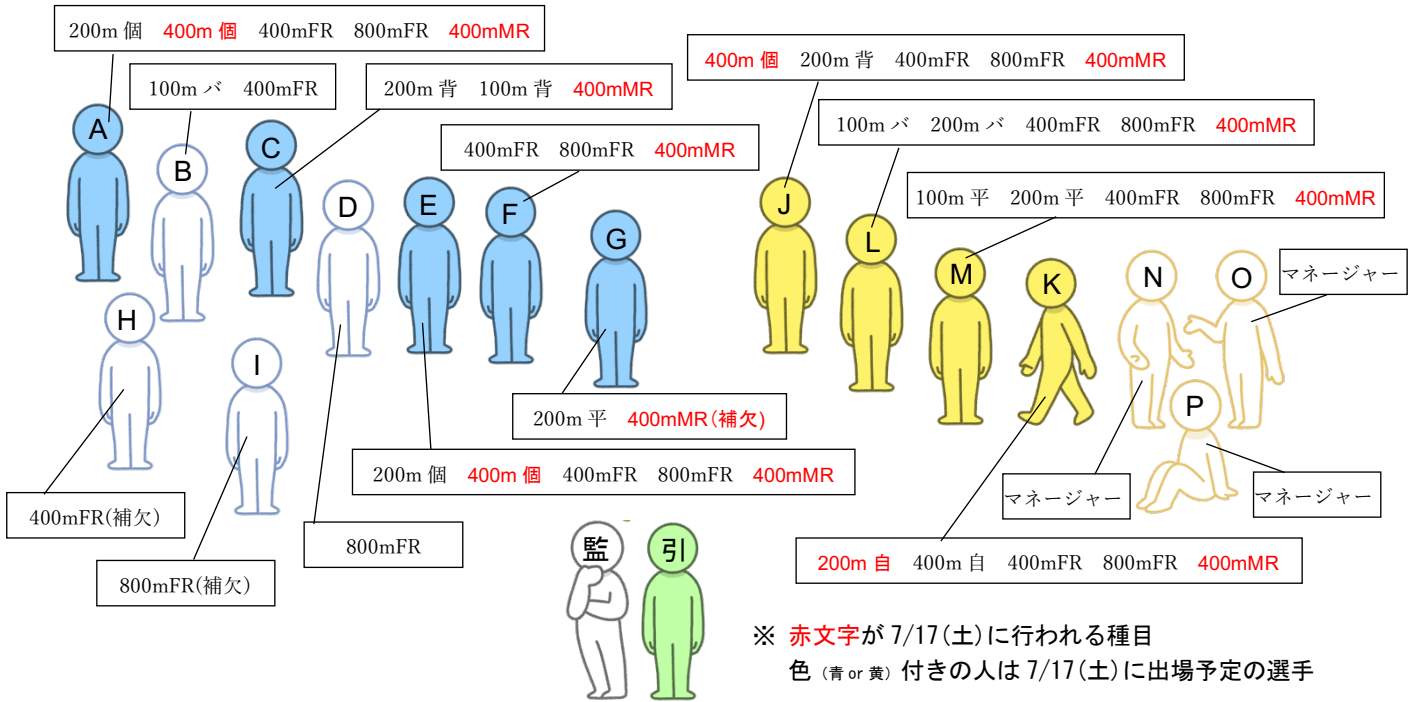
200m 個 400m 個 400mFR 800mFR 400mMR

A

100m バ 400mFR

B

200m 背 100m 背 400mMR

C

D

E

400mFR 800mFR 400mMR

F

G

400m 個 200m 背 400mFR 800mFR 400mMR

J

100m バ 200m バ 400mFR 800mFR 400mMR

L

100m 平 200m 平 400mFR 800mFR 400mMR

M

K

N

O

マネージャー

H

I

200m 平 400mMR(補欠)

P

400mFR(補欠)

200m 個 400m 個 400mFR 800mFR 400mMR

マネージャー

マネージャー

800mFR(補欠)

800mFR

200m 自 400m 自 400mFR 800mFR 400mMR

監

引

※ 赤文字が 7/17(土)に行われる種目

色 (青 or 黄) 付きの人は 7/17(土)に出場予定の選手